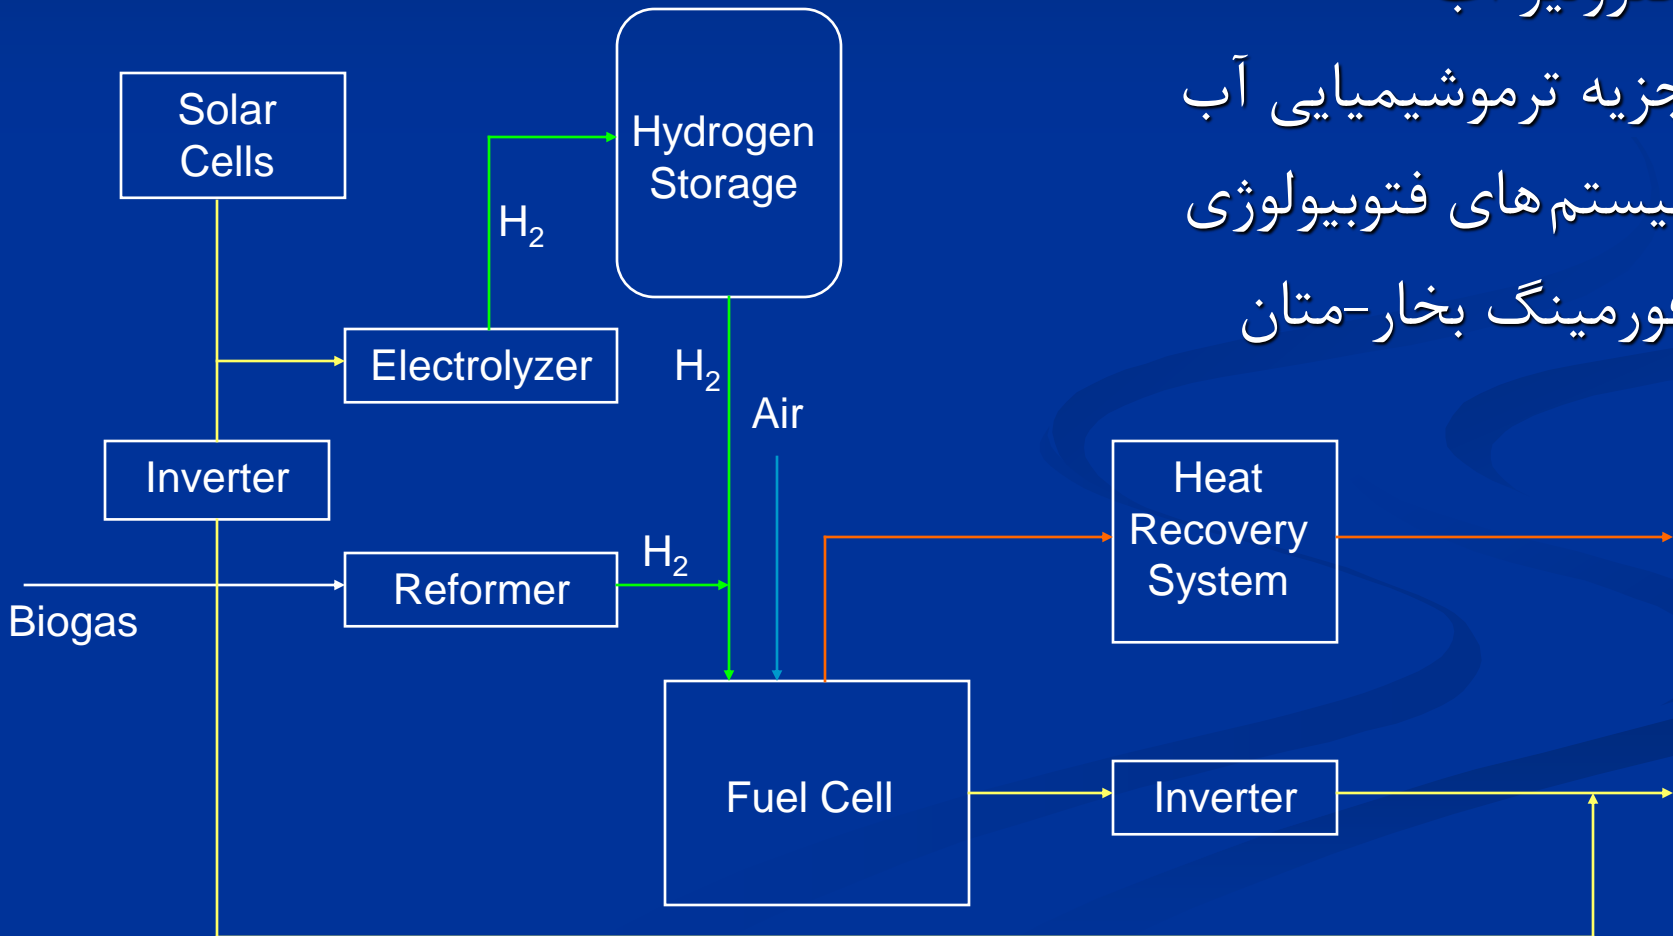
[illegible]

جزیه ترموشیمیایی آب

یستم‌های فتوبیولوژی

ورمینگ بخار-متان

Solar Cells

Hydrogen Storage

$H_2$

Electrolyzer

$H_2$

Air

Inverter

Heat Recovery System

$H_2$

Reformer

Biogas

Fuel Cell

Inverter